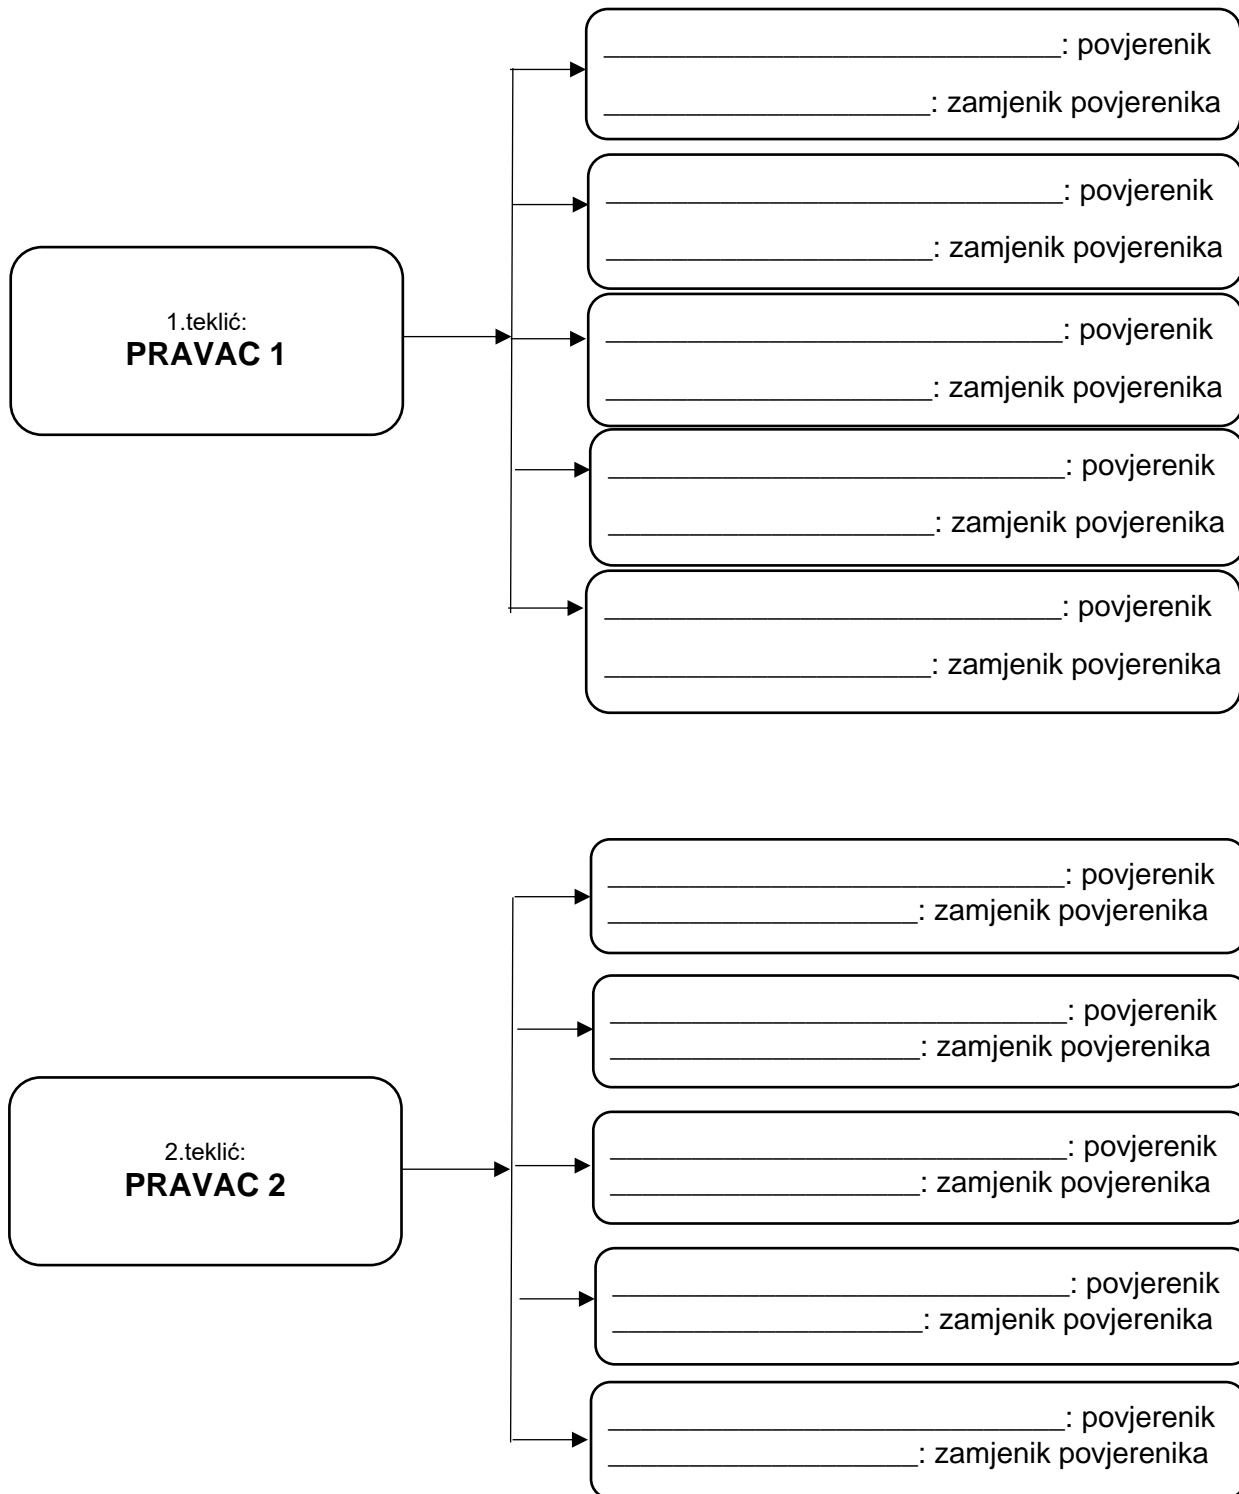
1.teklić:
**PRAVAC 1**

______________________________: povjerenik
_____________________: zamjenik povjerenika

______________________________: povjerenik
_____________________: zamjenik povjerenika

______________________________: povjerenik
_____________________: zamjenik povjerenika

______________________________: povjerenik
_____________________: zamjenik povjerenika

______________________________: povjerenik
_____________________: zamjenik povjerenika

2.teklić:
**PRAVAC 2**

______________________________: povjerenik
_____________________: zamjenik povjerenika

______________________________: povjerenik
_____________________: zamjenik povjerenika

______________________________: povjerenik
_____________________: zamjenik povjerenika

______________________________: povjerenik
_____________________: zamjenik povjerenika

______________________________: povjerenik
_____________________: zamjenik povjerenika